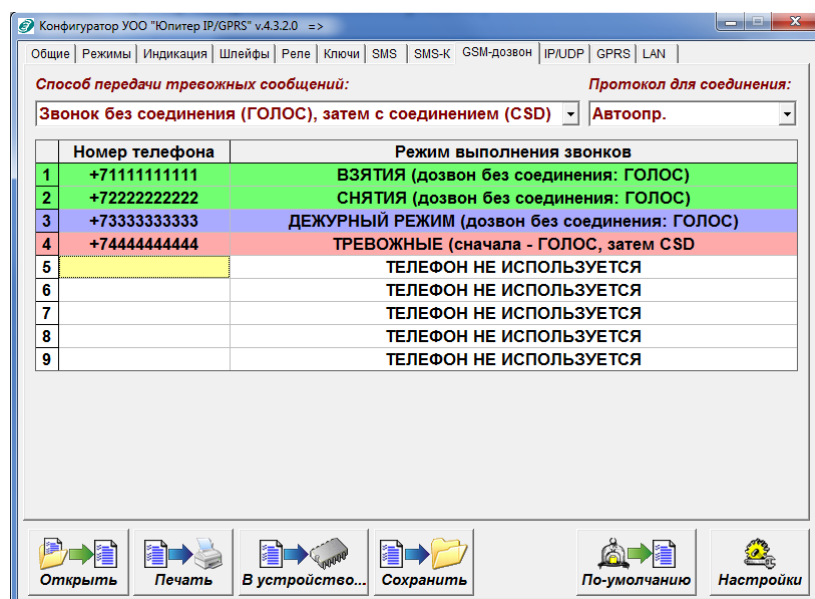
Конфигуратор УОО "Юпитер IP/GPRS" v.4.3.2.0 =>

Общие | Режимы | Индикация | Шлейфы | Реле | Ключи | SMS | SMS-K | GSM-дозвон | IP/UDP | GPRS | LAN

Способ передачи тревожных сообщений:

Звонок без соединения (ГОЛОС), затем с соединением (CSD)

Протокол для соединения:

Автоопр.

| | Номер телефона | Режим выполнения звонков |
|---|---|---|
| 1 | +71111111111 | ВЗЯТИЯ (дозвон без соединения: ГОЛОС) |
| 2 | +72222222222 | СНЯТИЯ (дозвон без соединения: ГОЛОС) |
| 3 | +73333333333 | ДЕЖУРНЫЙ РЕЖИМ (дозвон без соединения: ГОЛОС) |
| 4 | +74444444444 | ТРЕВОЖНЫЕ (сначала - ГОЛОС, затем CSD |
| 5 | | ТЕЛЕФОН НЕ ИСПОЛЬЗУЕТСЯ |
| 6 | | ТЕЛЕФОН НЕ ИСПОЛЬЗУЕТСЯ |
| 7 | | ТЕЛЕФОН НЕ ИСПОЛЬЗУЕТСЯ |
| 8 | | ТЕЛЕФОН НЕ ИСПОЛЬЗУЕТСЯ |
| 9 | | ТЕЛЕФОН НЕ ИСПОЛЬЗУЕТСЯ |

Открыть | Печать | В устройство... | Сохранить | По-умолчанию | Настройки